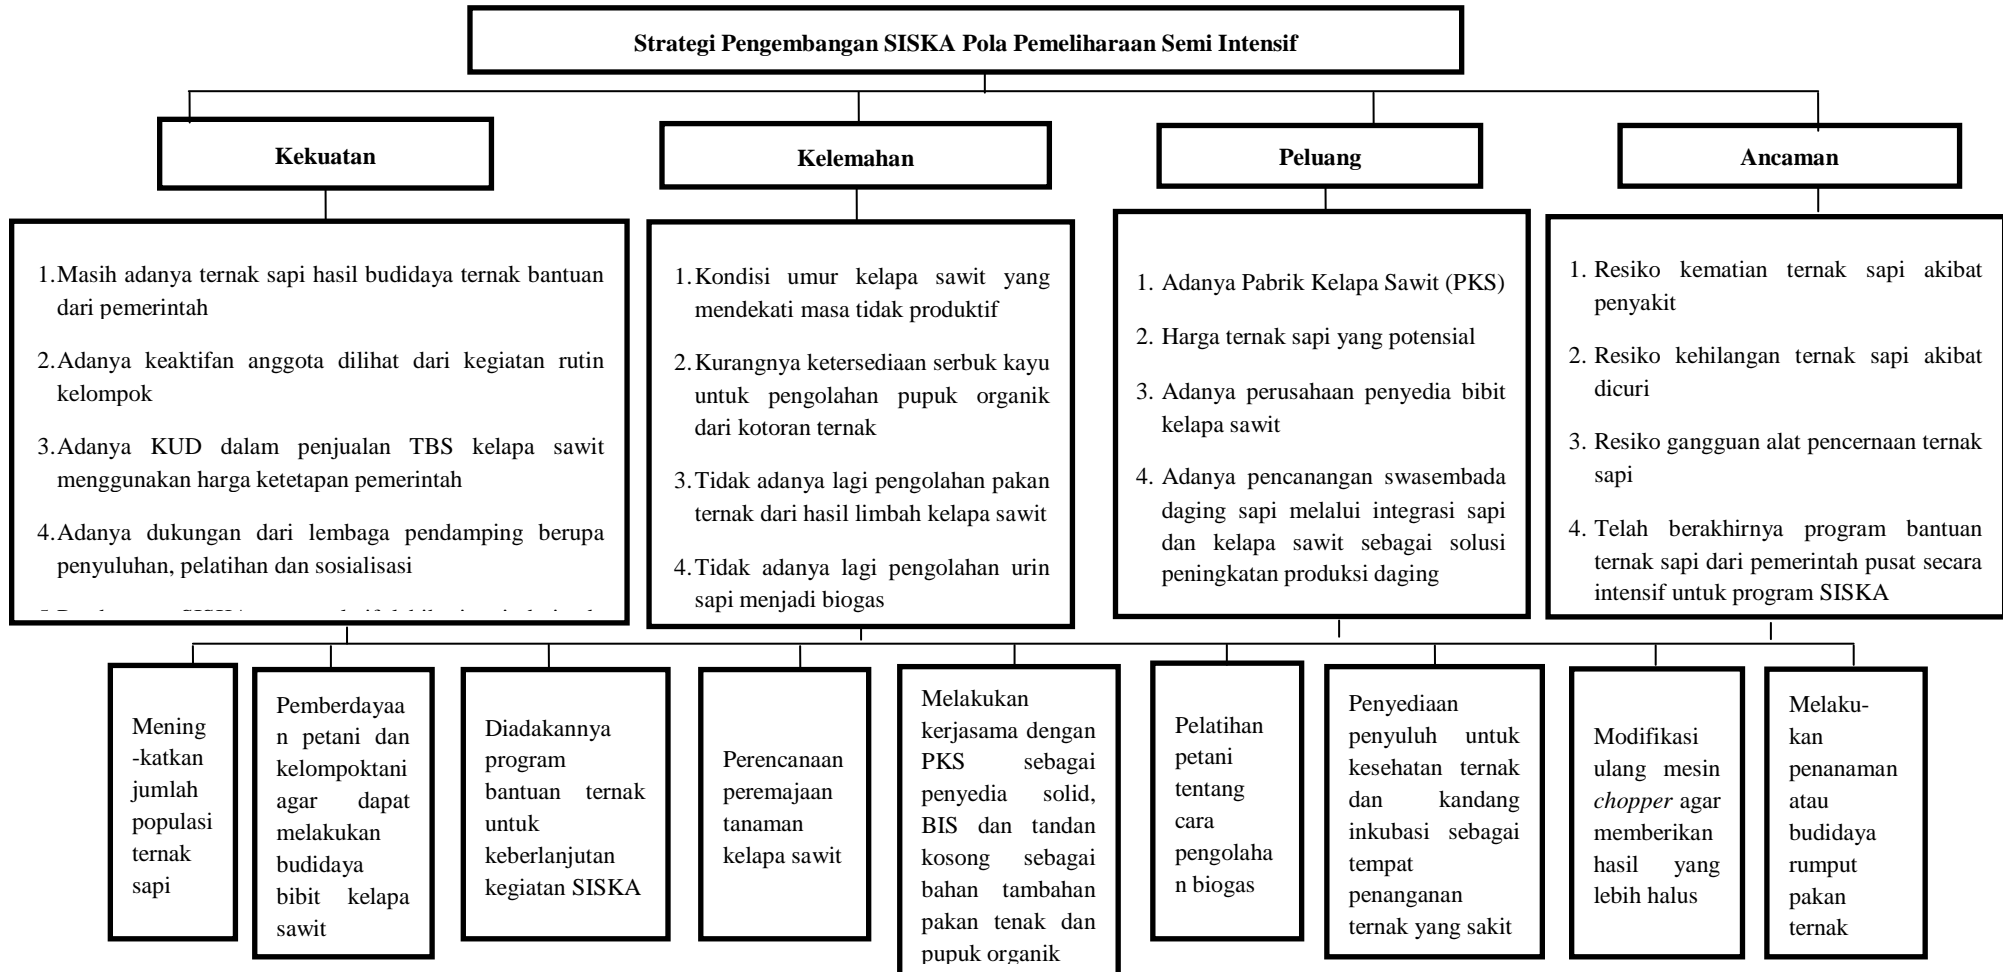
Strategi Pengembangan SISKA Pola Pemeliharaan Semi Intensif

Kekuatan

1. Masih adanya ternak sapi hasil budidaya ternak bantuan dari pemerintah

2. Adanya keaktifan anggota dilihat dari kegiatan rutin kelompok

3. Adanya KUD dalam penjualan TBS kelapa sawit menggunakan harga ketetapan pemerintah

4. Adanya dukungan dari lembaga pendamping berupa penyuluhan, pelatihan dan sosialisasi

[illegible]

Kelemahan

1. Kondisi umur kelapa sawit yang mendekati masa tidak produktif

2. Kurangnya ketersediaan serbuk kayu untuk pengolahan pupuk organik dari kotoran ternak

3. Tidak adanya lagi pengolahan pakan ternak dari hasil limbah kelapa sawit

4. Tidak adanya lagi pengolahan urin sapi menjadi biogas

Peluang

1. Adanya Pabrik Kelapa Sawit (PKS)

2. Harga ternak sapi yang potensial

3. Adanya perusahaan penyedia bibit kelapa sawit

4. Adanya pencanangan swasembada daging sapi melalui integrasi sapi dan kelapa sawit sebagai solusi peningkatan produksi daging

Ancaman

1. Resiko kematian ternak sapi akibat penyakit

2. Resiko kehilangan ternak sapi akibat dicuri

3. Resiko gangguan alat pencernaan ternak sapi

4. Telah berakhirnya program bantuan ternak sapi dari pemerintah pusat secara intensif untuk program SISKA

Meningkatkan jumlah populasi ternak sapi

Pemberdayaan petani dan kelompoktani agar dapat melakukan budidaya bibit kelapa sawit

Diadakannya program bantuan ternak untuk keberlanjutan kegiatan SISKA

Perencanaan peremajaan tanaman kelapa sawit

Melakukan kerjasama dengan PKS sebagai penyedia solid, BIS dan tandan kosong sebagai bahan tambahan pakan tenak dan pupuk organik

Pelatihan petani tentang cara pengolahan biogas

Penyediaan penyuluh untuk kesehatan ternak dan kandang inkubasi sebagai tempat penanganan ternak yang sakit

Modifikasi ulang mesin *chopper* agar memberikan hasil yang lebih halus

Melakukan penanaman atau budidaya rumput pakan ternak